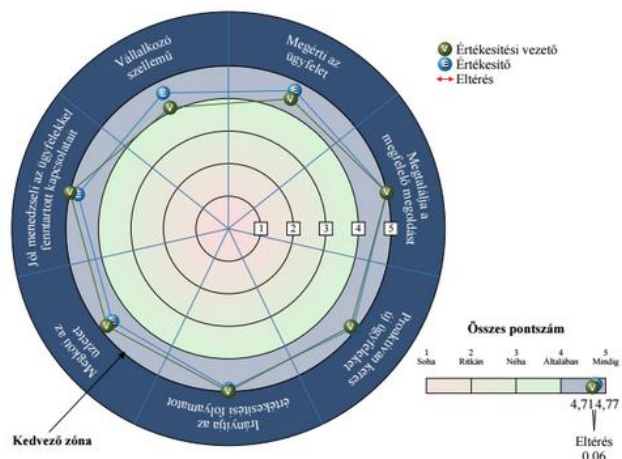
Vállalkozó szellemű

Megérti az ügyfelet

Megtalálja a megfelelő megoldást

Proaktívan keres új ügyfeleket

Irányítja az értékesítési folyamatot

Megköti az üzletet

Jól menedzseli az ügyfelekkel fenntartott kapcsolatait

V Értékesítési vezető
E Értékesítő
Eltérés

1
2
3
4
5

Kedvező zóna

Összes pontszám

| 1 Soha | 2 Ritkán | 3 Néha | 4 Általában | 5 Mindig |
|---|---|---|---|---|

4,71 4,77

Eltérés 0,06